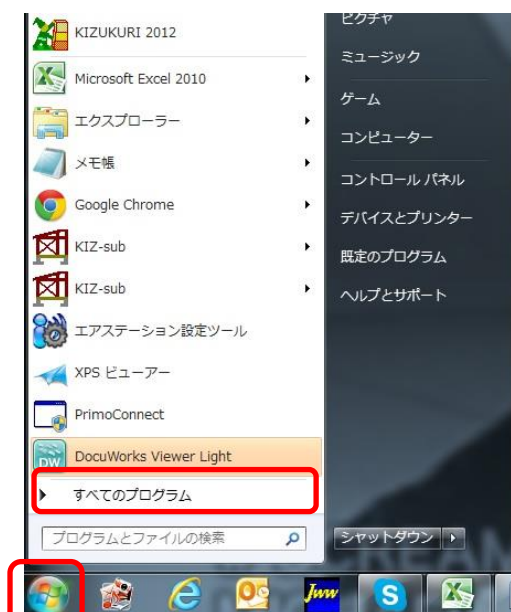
KIZUKURI 2012
Microsoft Excel 2010
エクスプローラー
メモ帳
Google Chrome
KIZ-sub
KIZ-sub
エアステーション設定ツール
XPS ビューアー
PrimoConnect
DocuWorks Viewer Light
すべてのプログラム
プログラムとファイルの検索

ピクチャ
ミュージック
ゲーム
コンピューター
コントロール パネル
デバイスとプリンター
既定のプログラム
ヘルプとサポート
シャットダウン